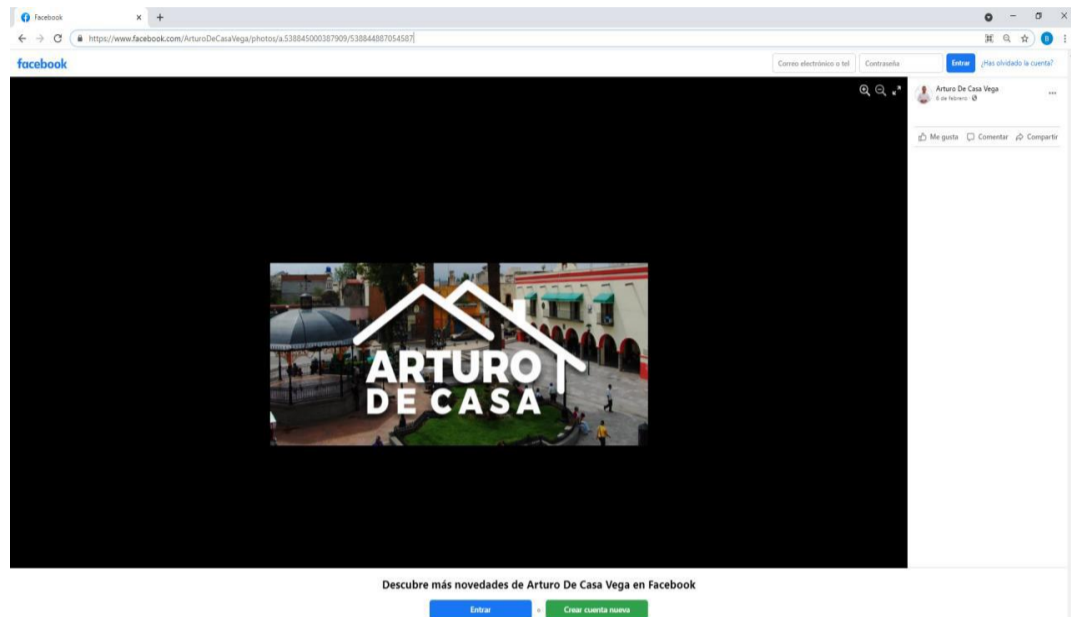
Facebook

https://www.facebook.com/ArturoDeCasaVega/photos/a.538845000387909/538844887054587/

facebook

Correo electrónico o tel

Contraseña

Entrar

¿Has olvidado la cuenta?

ARTURO
DE CASA

Arturo De Casa Vega
6 de febrero

Me gusta

Comentar

Compartir

Descubre más novedades de Arturo De Casa Vega en Facebook

Entrar

o

Crear cuenta nueva